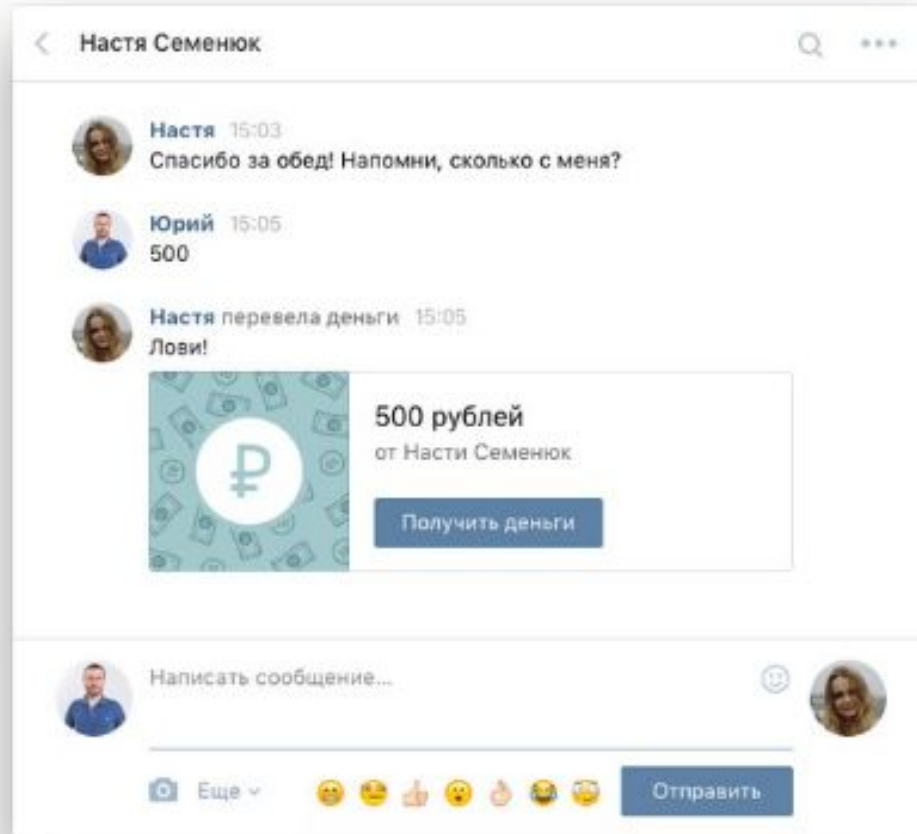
Настя Семенюк

Настя 15:03
Спасибо за обед! Напомни, сколько с меня?

Юрий 15:05
500

Настя перевела деньги 15:05
Лови!

₽
500 рублей
от Насти Семенюк
Получить деньги

Написать сообщение...

Еще

Отправить